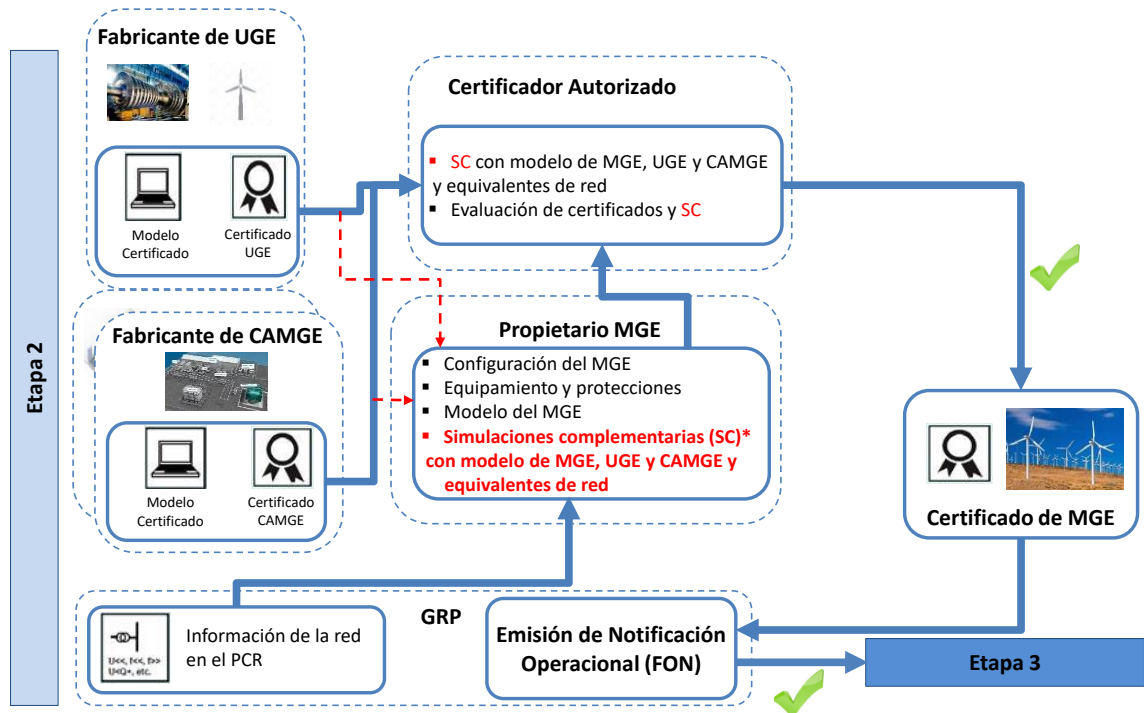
Etapa 2

Fabricante de UGE

Modelo Certificado

Certificado UGE

Fabricante de CAMGE

Modelo Certificado

Certificado CAMGE

Certificador Autorizado

▪ SC con modelo de MGE, UGE y CAMGE y equivalentes de red
▪ Evaluación de certificados y SC

Propietario MGE

▪ Configuración del MGE
▪ Equipamiento y protecciones
▪ Modelo del MGE
▪ Simulaciones complementarias (SC)* con modelo de MGE, UGE y CAMGE y equivalentes de red

Certificado de MGE

GRP

Información de la red en el PCR

U<<, I<<, f>> U+Q>, etc.

Emisión de Notificación Operacional (FON)

Etapa 3